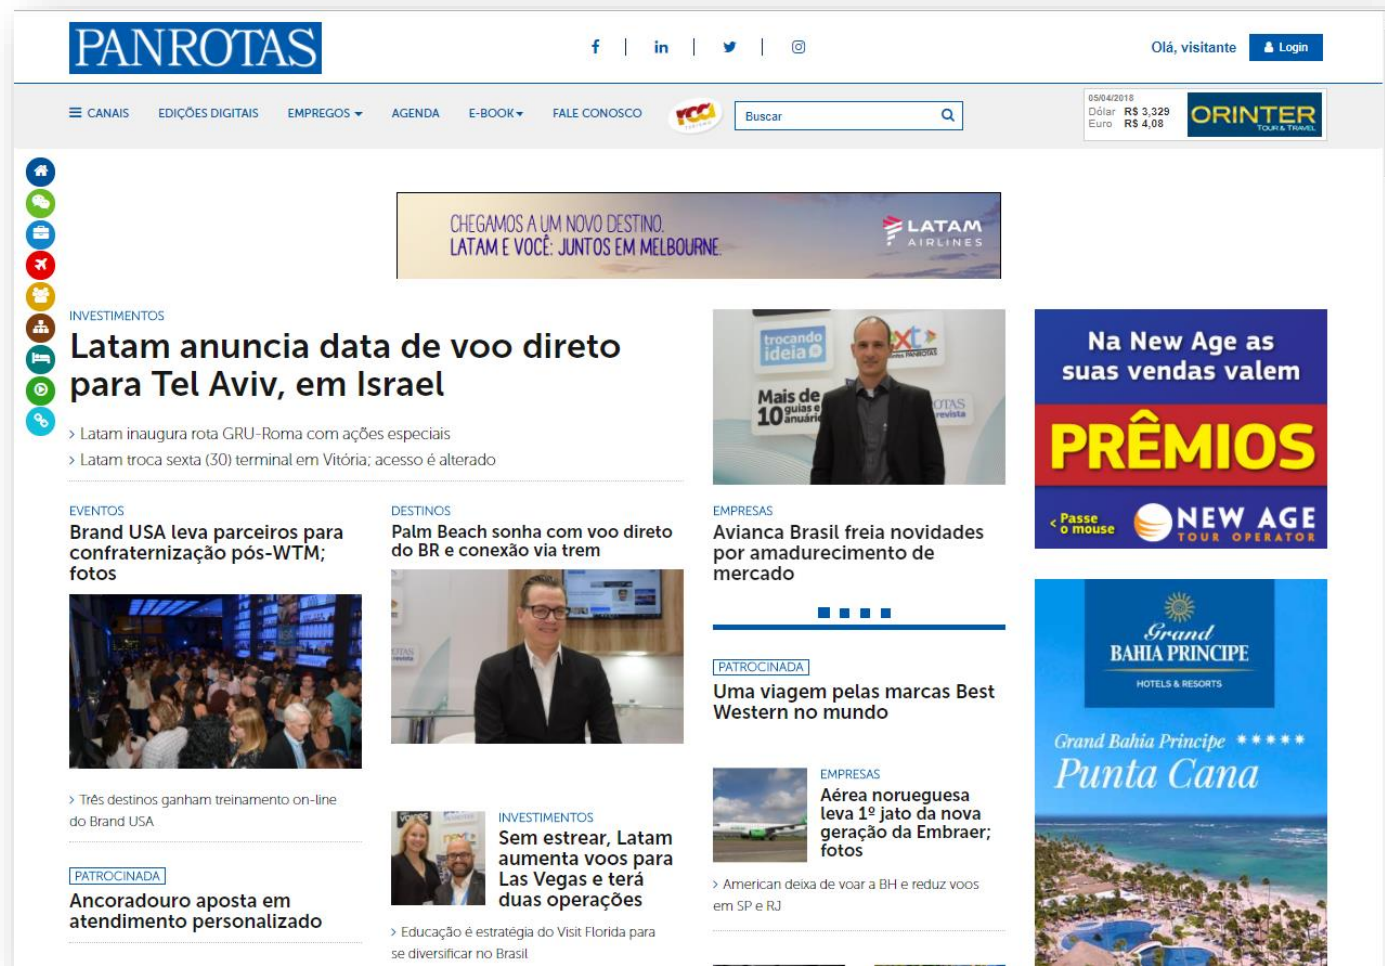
PANROTAS

f | in | | 

Olá, visitante Login

CANAIS EDIÇÕES DIGITAIS EMPREGOS AGENDA E-BOOK FALE CONOSCO

Buscar

05/04/2018
Dólar R$ 3,329
Euro R$ 4,08

ORINTER TOUR & TRAVEL

CHEGAMOS A UM NOVO DESTINO.
LATAM E VOCÊ: JUNTOS EM MELBOURNE.
LATAM AIRLINES

INVESTIMENTOS
Latam anuncia data de voo direto para Tel Aviv, em Israel

Latam inaugura rota GRU-Roma com ações especiais
Latam troca sexta (30) terminal em Vitória; acesso é alterado

trocando ideia
Mais de 10 guias e anuários

EMPRESAS
Avianca Brasil freia novidades por amadurecimento de mercado

Na New Age as suas vendas valem
PRÊMIOS
Passe o mouse
NEW AGE TOUR OPERATOR

EVENTOS
Brand USA leva parceiros para confraternização pós-WTM; fotos

Três destinos ganham treinamento on-line do Brand USA

PATROCINADA
Ancoradouro aposta em atendimento personalizado

DESTINOS
Palm Beach sonha com voo direto do BR e conexão via trem

INVESTIMENTOS
Sem estrear, Latam aumenta voos para Las Vegas e terá duas operações

Educação é estratégia do Visit Florida para se diversificar no Brasil

PATROCINADA
Uma viagem pelas marcas Best Western no mundo

EMPRESAS
Aérea norueguesa leva 1º jato da nova geração da Embraer; fotos

American deixa de voar a BH e reduz voos em SP e RJ

Grand BAHIA PRINCIPE
HOTELS & RESORTS
Grand Bahia Principe *****
Punta Cana